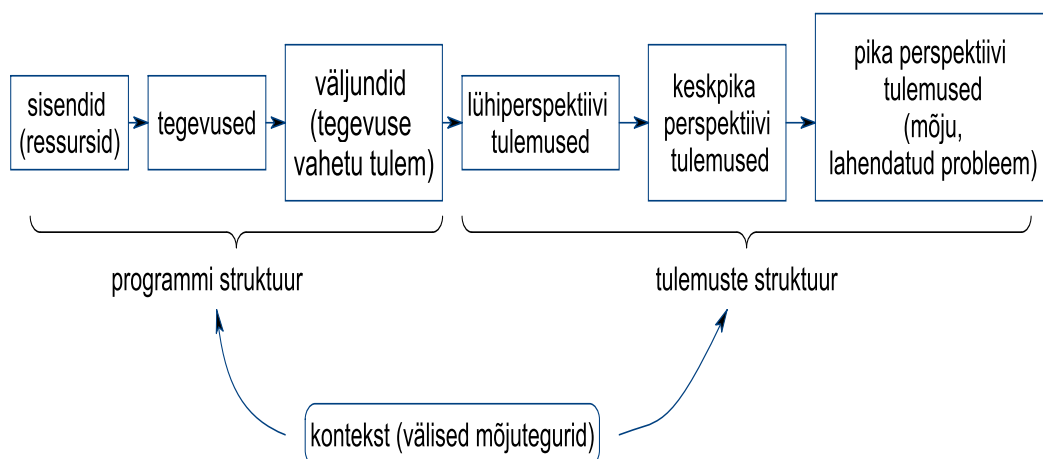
sisendid (ressursid)

tegevused

väljundid (tegevuse vahetu tulem)

lühiperspektiivi tulemused

keskpika perspektiivi tulemused

pika perspektiivi tulemused (mõju, lahendatud probleem)

programmi struktuur

tulemuste struktuur

kontekst (välised mõjutegurid)